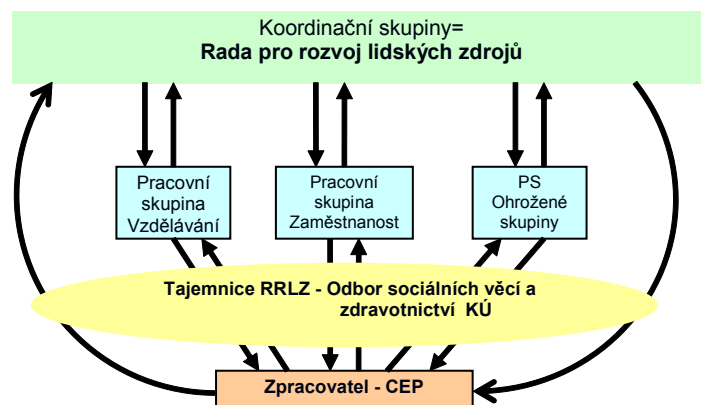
Koordinační skupiny=
Rada pro rozvoj lidských zdrojů

Pracovní skupina Vzdělávání

Pracovní skupina Zaměstnanost

PS Ohrožené skupiny

Tajemnice RRLZ - Odbor sociálních věcí a zdravotnictví KÚ

Zpracovatel - CEP